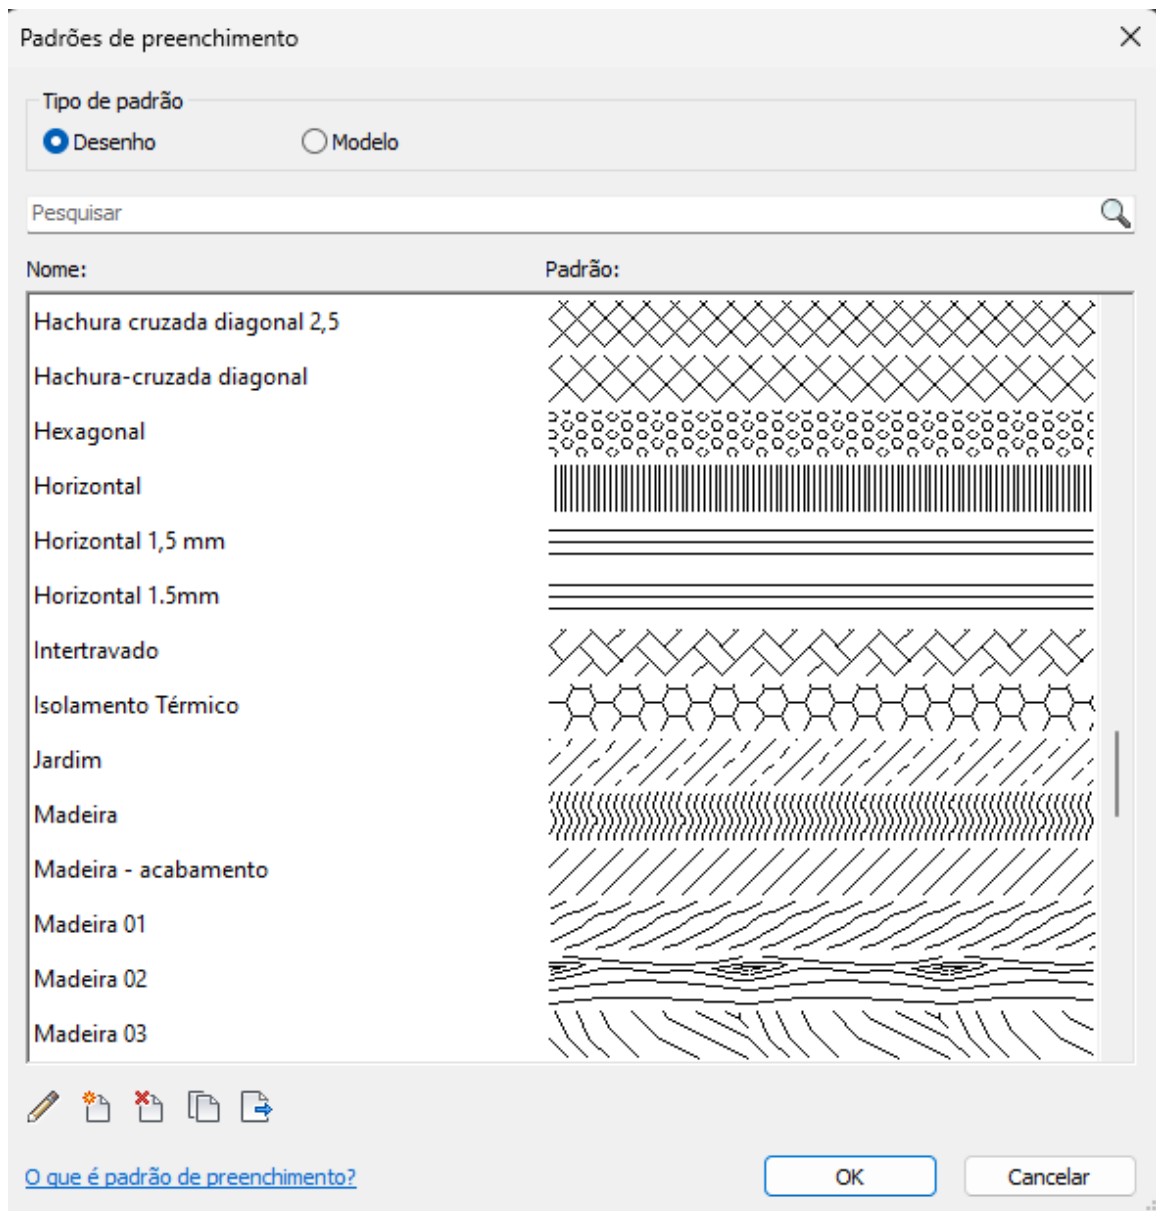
Padrões de preenchimento

Tipo de padrão
Desenho
Modelo

Pesquisar

Nome:
Padrão:

Hachura cruzada diagonal 2,5
Hachura-cruzada diagonal
Hexagonal
Horizontal
Horizontal 1,5 mm
Horizontal 1.5mm
Intertravado
Isolamento Térmico
Jardim
Madeira
Madeira - acabamento
Madeira 01
Madeira 02
Madeira 03

O que é padrão de preenchimento?
OK
Cancelar